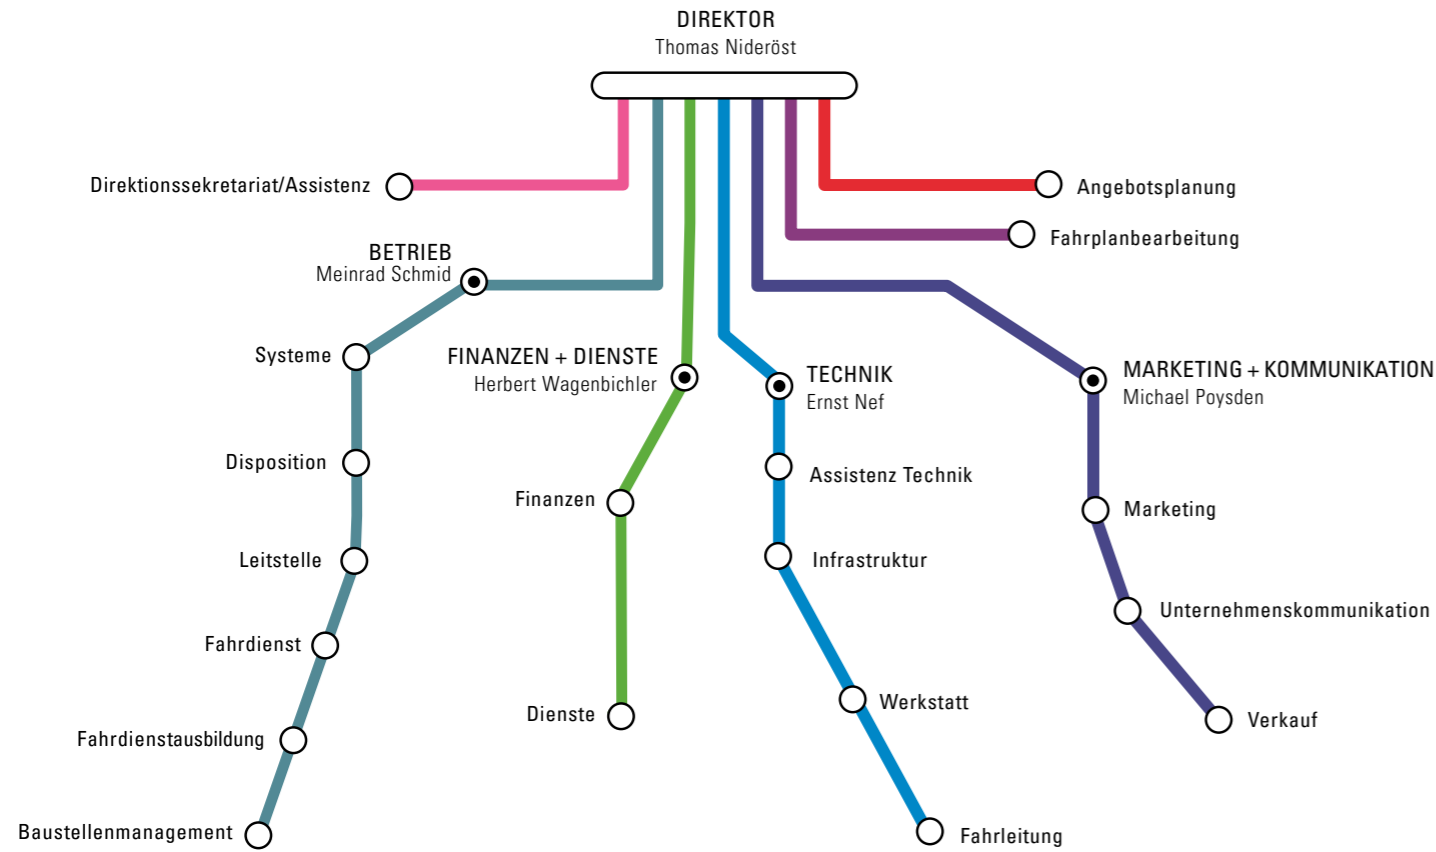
DIREKTOR
Thomas Nideröst

Direktionssekretariat/Assistenz

Angebotsplanung

Fahrplanbearbeitung

BETRIEB
Meinrad Schmid

Systeme

Disposition

Leitstelle

Fahrdienst

Fahrdienstausbildung

Baustellenmanagement

FINANZEN + DIENSTE
Herbert Wagenbichler

Finanzen

Dienste

TECHNIK
Ernst Nef

Assistenz Technik

Infrastruktur

Werkstatt

Fahrleitung

MARKETING + KOMMUNIKATION
Michael Poysden

Marketing

Unternehmenskommunikation

Verkauf